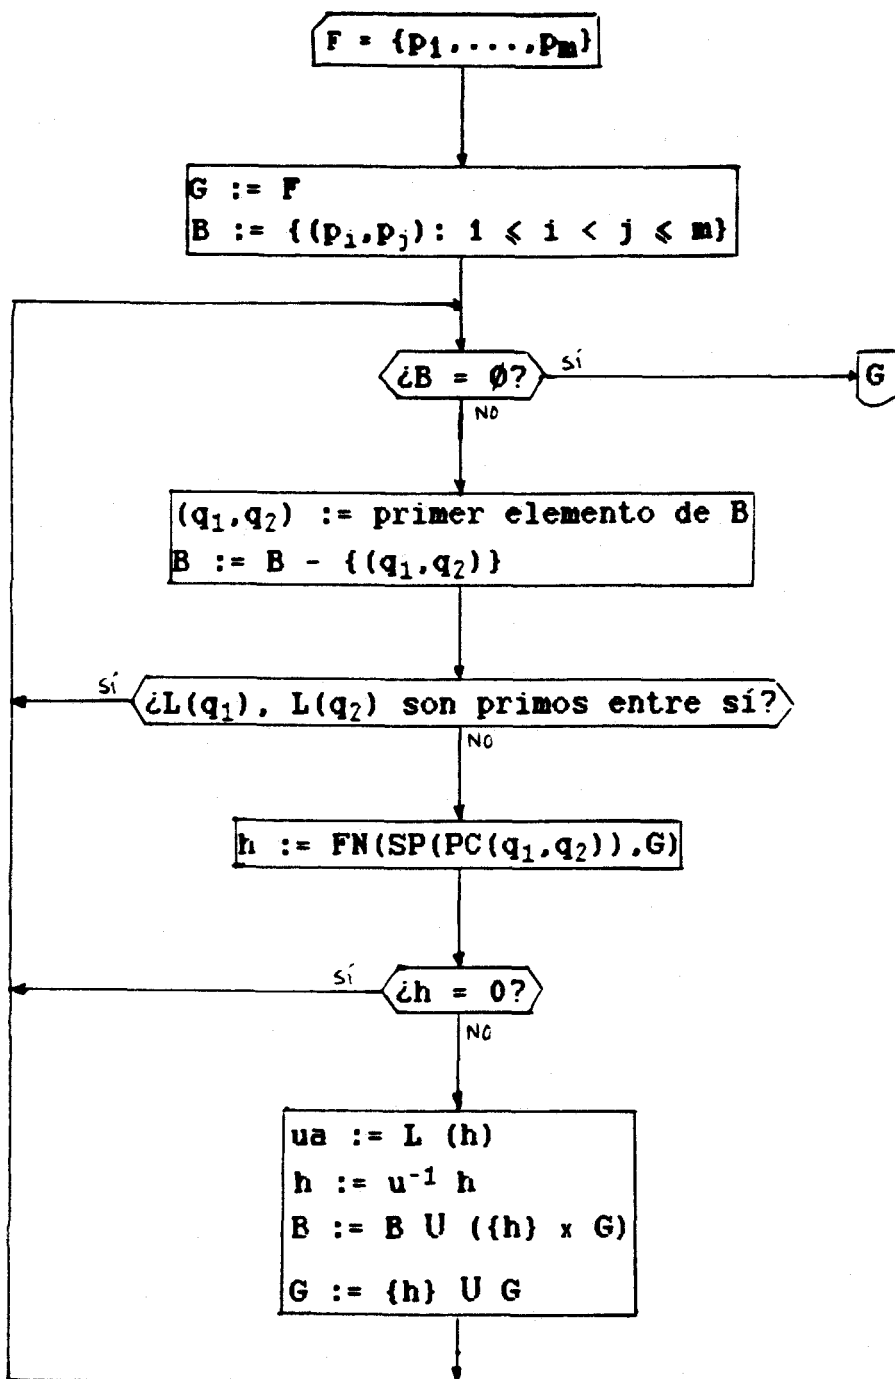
$F = \{p_1, \ldots, p_m\}$

$G := F$
$B := \{(p_i, p_j): 1 \leqslant i < j \leqslant m\}$

$¿B = \emptyset?$ SÍ NO

G

$(q_1, q_2)$ := primer elemento de B
$B := B - \{(q_1, q_2)\}$

SÍ $¿L(q_1), L(q_2)$ son primos entre sí? NO

$h := FN(SP(PC(q_1, q_2)), G)$

SÍ $¿h = 0?$ NO

$ua := L\ (h)$
$h := u^{-1}\ h$
$B := B \cup (\{h\} \times G)$
$G := \{h\} \cup G$